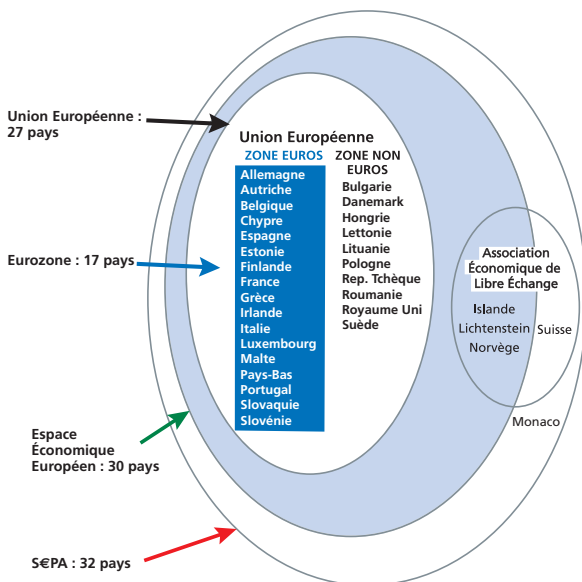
Union Européenne : 27 pays

Eurozone : 17 pays

Espace Économique Européen : 30 pays

S€PA : 32 pays

Union Européenne

ZONE EUROS
Allemagne
Autriche
Belgique
Chypre
Espagne
Estonie
Finlande
France
Grèce
Irlande
Italie
Luxembourg
Malte
Pays-Bas
Portugal
Slovaquie
Slovénie

ZONE NON EUROS
Bulgarie
Danemark
Hongrie
Lettonie
Lituanie
Pologne
Rep. Tchèque
Roumanie
Royaume Uni
Suède

Association Économique de Libre Échange
Islande
Lichtenstein
Norvège
Suisse

Monaco